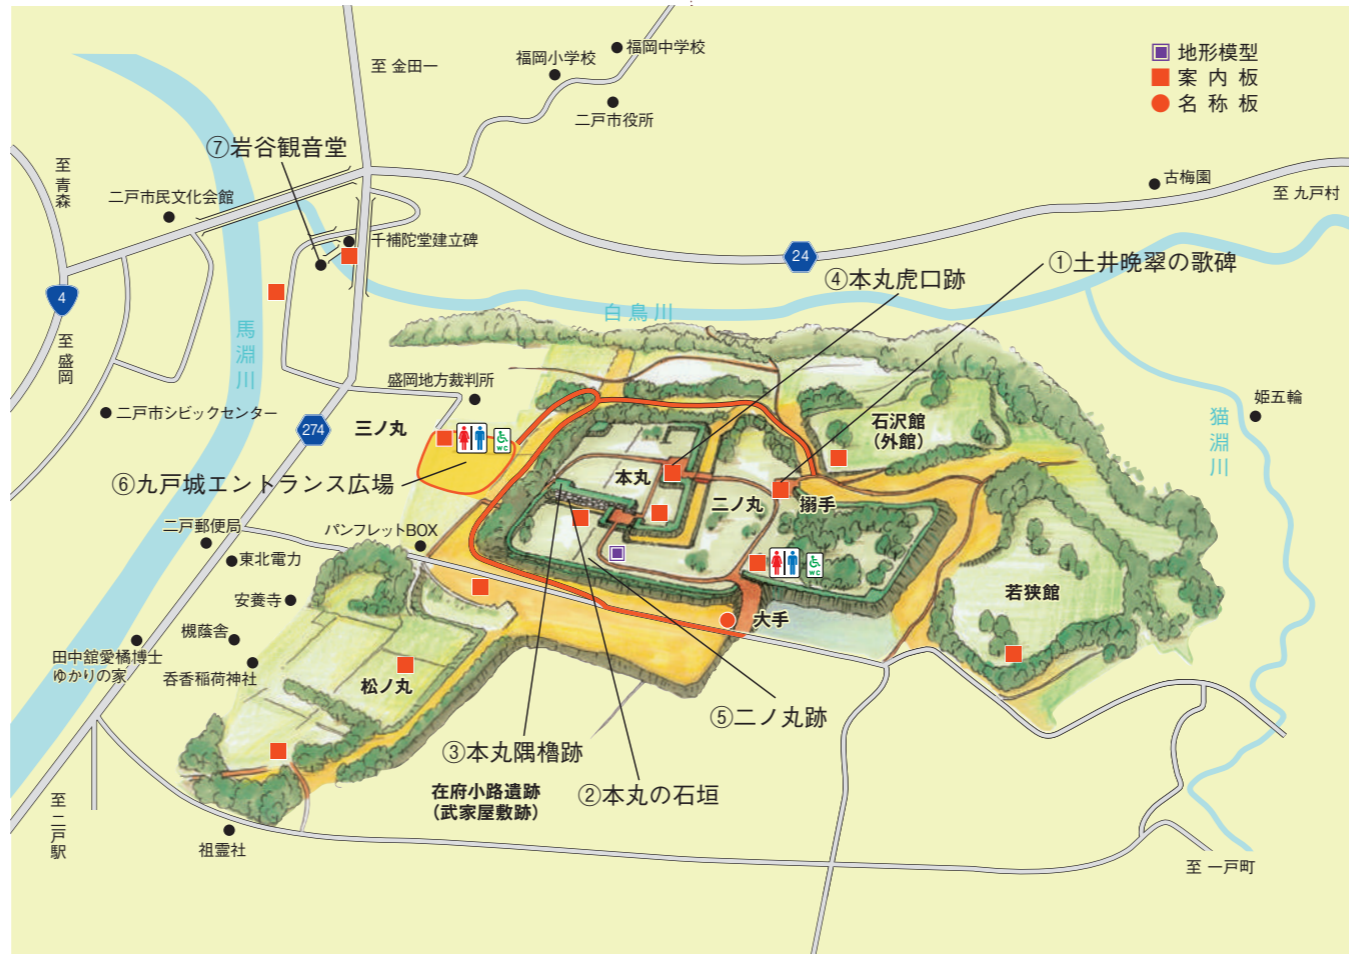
地形模型
案 内 板
名 称 板

至 金田一
福岡小学校
福岡中学校
二戸市役所
古梅園
至 九戸村
至青森
二戸市民文化会館
⑦岩谷観音堂
千補陀堂建立碑
24
4
①土井晩翠の歌碑
④本丸虎口跡
白鳥川
至盛岡
馬淵川
盛岡地方裁判所
姫五輪
二戸市シビックセンター
274
三ノ丸
石沢館
（外館）
猫淵川
⑥九戸城エントランス広場
本丸
二ノ丸
搦手
二戸郵便局
パンフレットBOX
東北電力
安養寺
若狭館
槻蔭舎
大手
田中舘愛橘博士
ゆかりの家
呑香稲荷神社
松ノ丸
⑤二ノ丸跡
③本丸隅櫓跡
在府小路遺跡
（武家屋敷跡）
②本丸の石垣
至二戸駅
祖霊社
至 一戸町